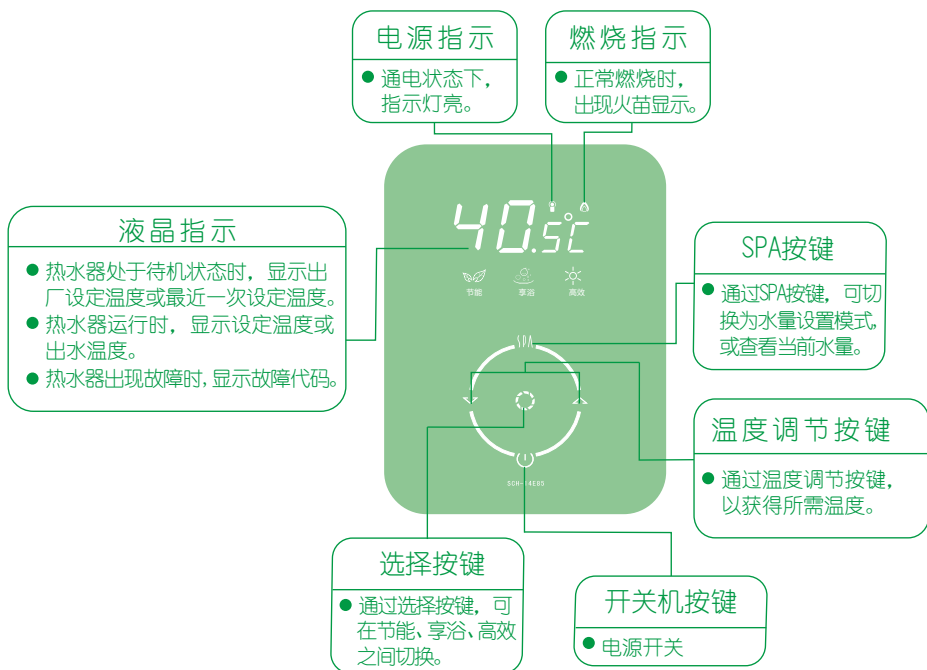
电源指示

● 通电状态下，指示灯亮。

燃烧指示

● 正常燃烧时，出现火苗显示。

液晶指示

● 热水器处于待机状态时，显示出厂设定温度或最近一次设定温度。
● 热水器运行时，显示设定温度或出水温度。
● 热水器出现故障时，显示故障代码。

40.5℃

节能　享浴　高效

SPA

SCH-14E85

SPA按键

● 通过SPA按键，可切换为水量设置模式，或查看当前水量。

温度调节按键

● 通过温度调节按键，以获得所需温度。

选择按键

● 通过选择按键，可在节能、享浴、高效之间切换。

开关机按键

● 电源开关